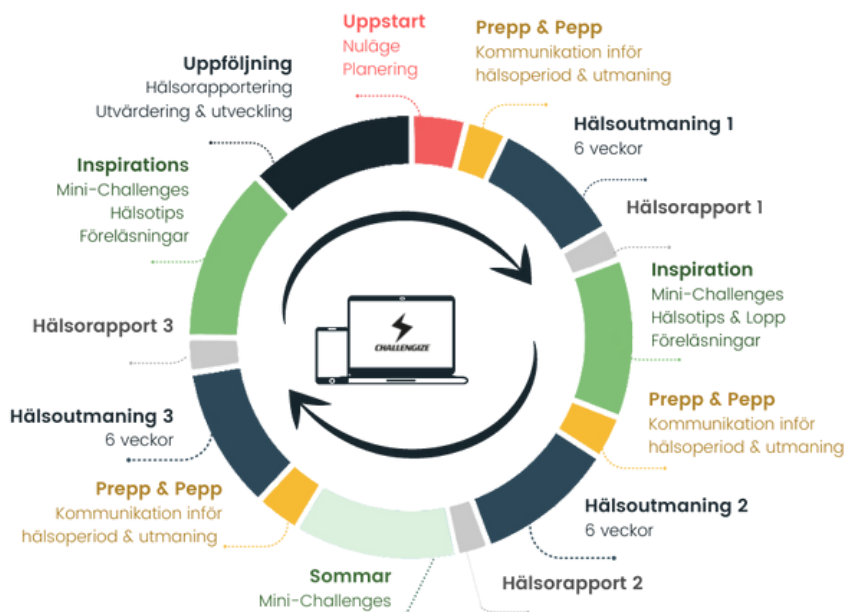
Uppstart
Nuläge
Planering

Prepp & Pepp
Kommunikation inför hälsoperiod & utmaning

Hälsoutmaning 1
6 veckor

Hälsorapport 1

Inspiration
Mini-Challenges
Hälsotips & Lopp
Föreläsningar

Prepp & Pepp
Kommunikation inför hälsoperiod & utmaning

Hälsoutmaning 2
6 veckor

Hälsorapport 2

Sommar
Mini-Challenges

Prepp & Pepp
Kommunikation inför hälsoperiod & utmaning

Hälsoutmaning 3
6 veckor

Hälsorapport 3

Inspirations
Mini-Challenges
Hälsotips
Föreläsningar

Uppföljning
Hälsorapportering
Utvärdering & utveckling

CHALLENGIZE